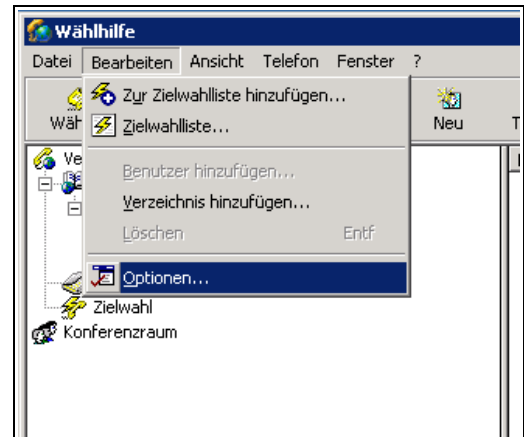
Wählhilfe

Datei Bearbeiten Ansicht Telefon Fenster ?

Wäh

Zur Zielwahlliste hinzufügen...

Zielwahlliste...

Neu

T

Ve

Benutzer hinzufügen...

Verzeichnis hinzufügen...

Löschen Entf

Optionen...

Zielwahl

Konferenzraum